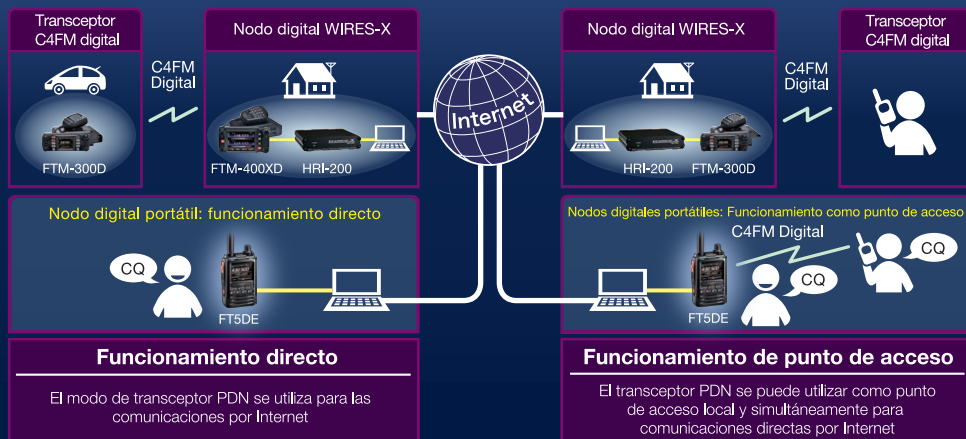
Transceptor C4FM digital

C4FM Digital

FTM-300D

Nodo digital WIRES-X

FTM-400XD

HRI-200

Internet

Nodo digital WIRES-X

HRI-200

FTM-300D

C4FM Digital

Transceptor C4FM digital

Nodo digital portátil: funcionamiento directo

CQ

FT5DE

Nodos digitales portátiles: Funcionamiento como punto de acceso

C4FM Digital

CQ

CQ

FT5DE

Funcionamiento directo

El modo de transceptor PDN se utiliza para las comunicaciones por Internet

Funcionamiento de punto de acceso

El transceptor PDN se puede utilizar como punto de acceso local y simultáneamente para comunicaciones directas por Internet